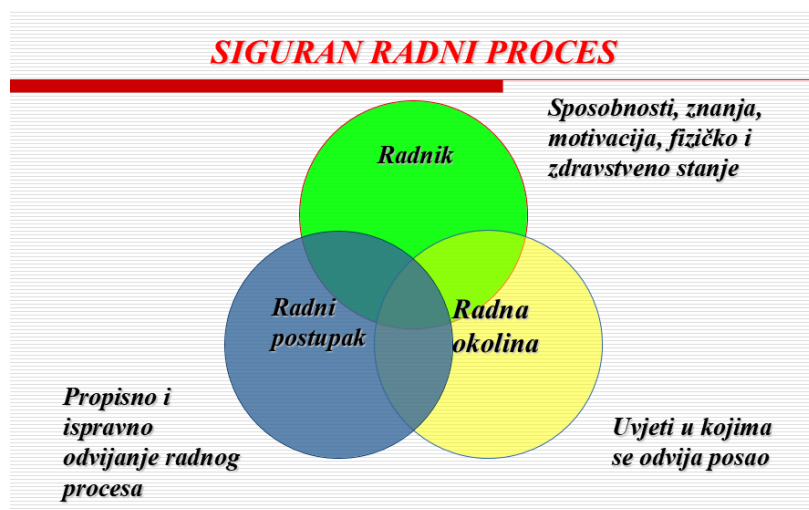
SIGURAN RADNI PROCES

Sposobnosti, znanja, motivacija, fizičko i zdravstveno stanje

Radnik

Radni postupak

Radna okolina

Propisno i ispravno odvijanje radnog procesa

Uvjeti u kojima se odvija posao